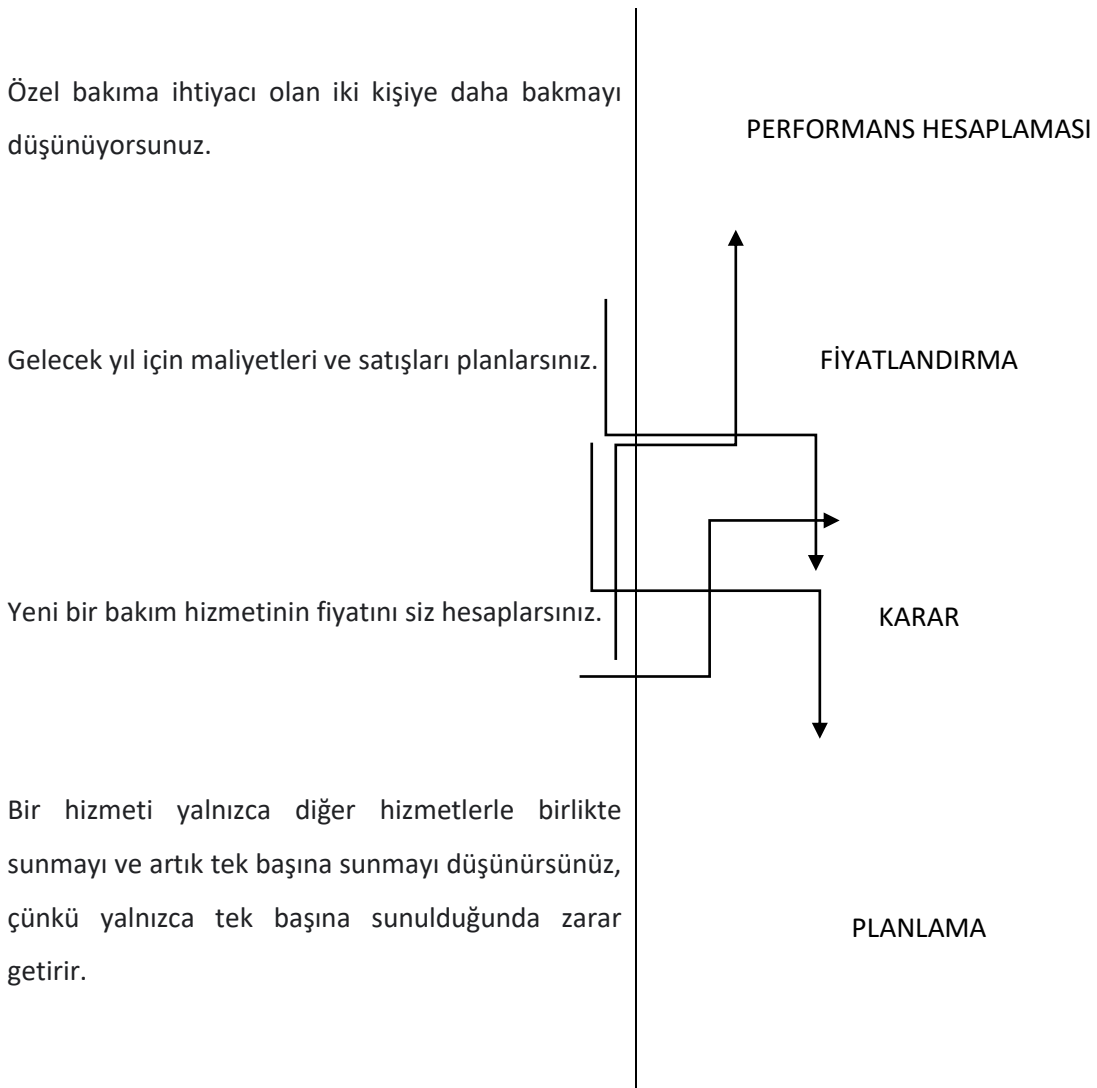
Özel bakıma ihtiyacı olan iki kişiye daha bakmayı düşünüyorsunuz.

PERFORMANS HESAPLAMASI

Gelecek yıl için maliyetleri ve satışları planlarsınız.

FİYATLANDIRMA

Yeni bir bakım hizmetinin fiyatını siz hesaplarsınız.

KARAR

Bir hizmeti yalnızca diğer hizmetlerle birlikte sunmayı ve artık tek başına sunmayı düşünürsünüz, çünkü yalnızca tek başına sunulduğunda zarar getirir.

PLANLAMA